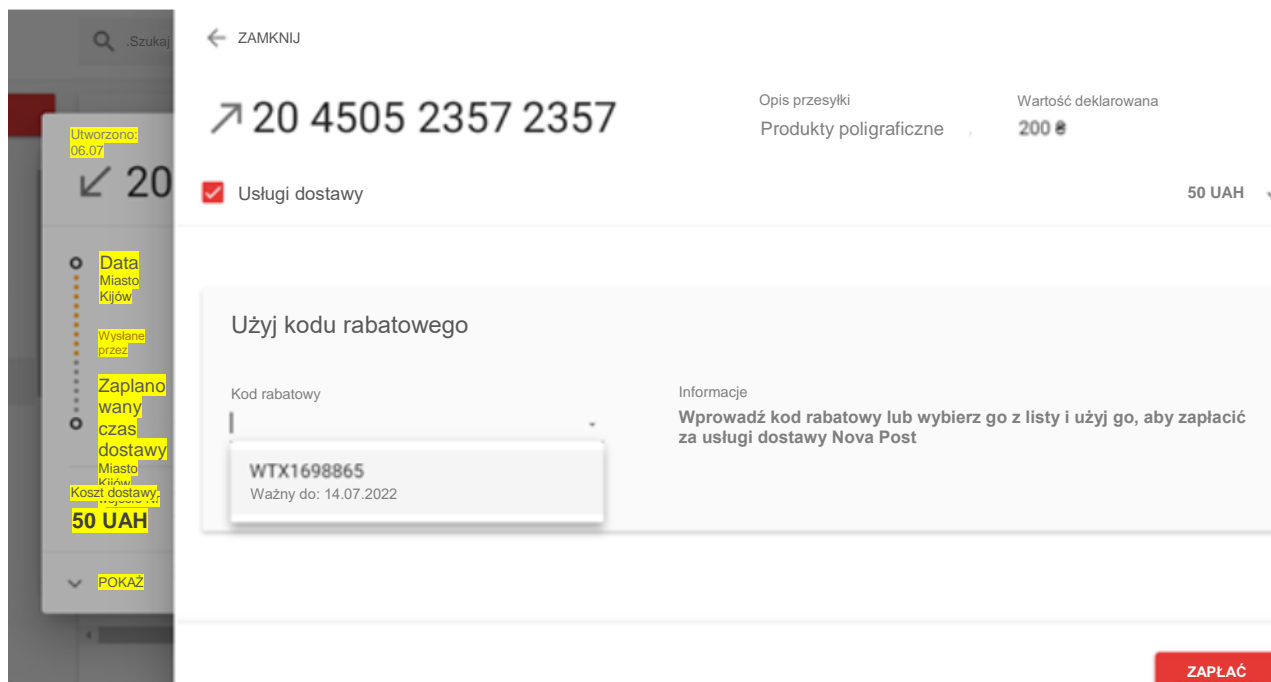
.Szukaj

Utworzono: 06.07

20

Data
Miasto
Kijów

Wysłane przez

Zaplanowany czas dostawy
Miasto
Kijów

Koszt dostawy:
50 UAH

POKAŻ

ZAMKNIJ

20 4505 2357 2357

Opis przesyłki
Produkty poligraficzne

Wartość deklarowana
200 ₴

Usługi dostawy

50 UAH

Użyj kodu rabatowego

Kod rabatowy

WTX1698865
Ważny do: 14.07.2022

Informacje
Wprowadź kod rabatowy lub wybierz go z listy i użyj go, aby zapłacić za usługi dostawy Nova Post

ZAPŁAĆ